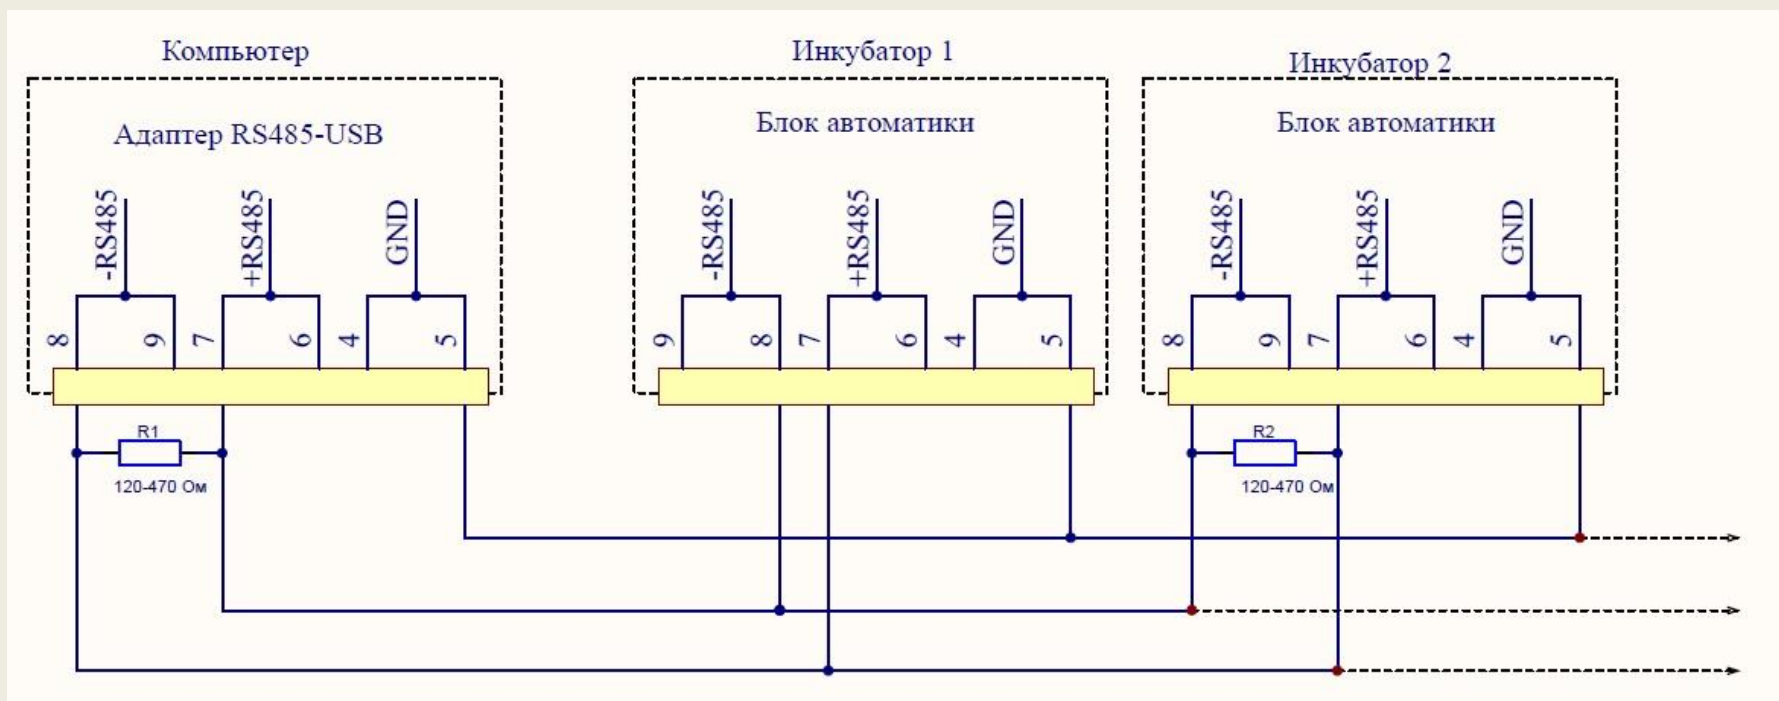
Компьютер

Адаптер RS485-USB

-RS485
+RS485
GND

8 9 7 6 4 5

R1
120-470 Ом

Инкубатор 1

Блок автоматики

-RS485
+RS485
GND

9 8 7 6 4 5

Инкубатор 2

Блок автоматики

-RS485
+RS485
GND

8 9 7 6 4 5

R2
120-470 Ом